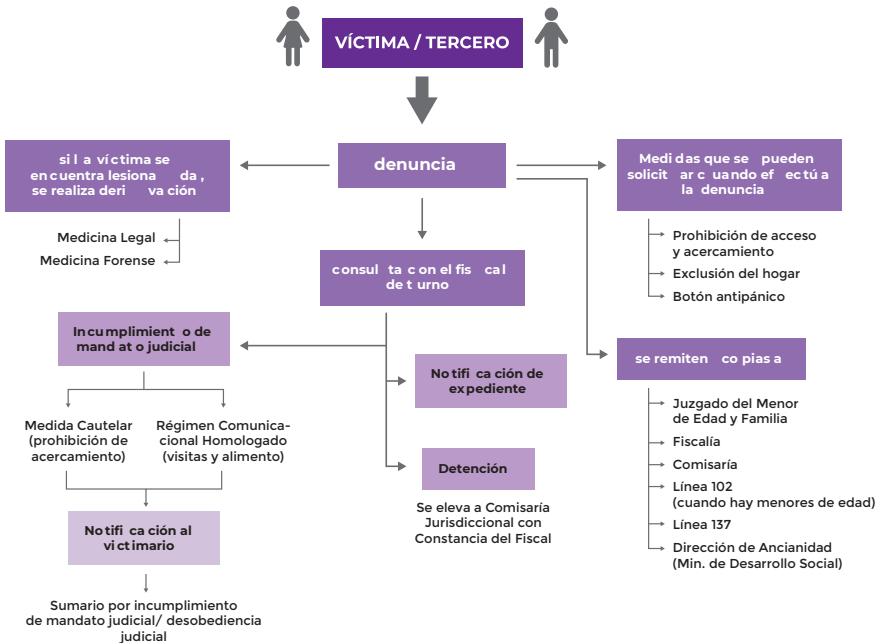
VÍCTIMA / TERCERO

denuncia

si la víctima se encuentra lesionada, se realiza derivación

Medicina Legal

Medicina Forense

consulta con el fiscal de turno

Medidas que se pueden solicitar cuando efectúa la denuncia

Prohibición de acceso y acercamiento

Exclusión del hogar

Botón antipánico

Incumplimiento de mandato judicial

Notificación de expediente

se remiten copias a

Juzgado del Menor de Edad y Familia

Fiscalía

Comisaría

Línea 102 (cuando hay menores de edad)

Línea 137

Dirección de Ancianidad (Min. de Desarrollo Social)

Medida Cautelar (prohibición de acercamiento)

Régimen Comunicacional Homologado (visitas y alimento)

Detención

Se eleva a Comisaría Jurisdiccional con Constancia del Fiscal

Notificación al victimario

Sumario por incumplimiento de mandato judicial/ desobediencia judicial